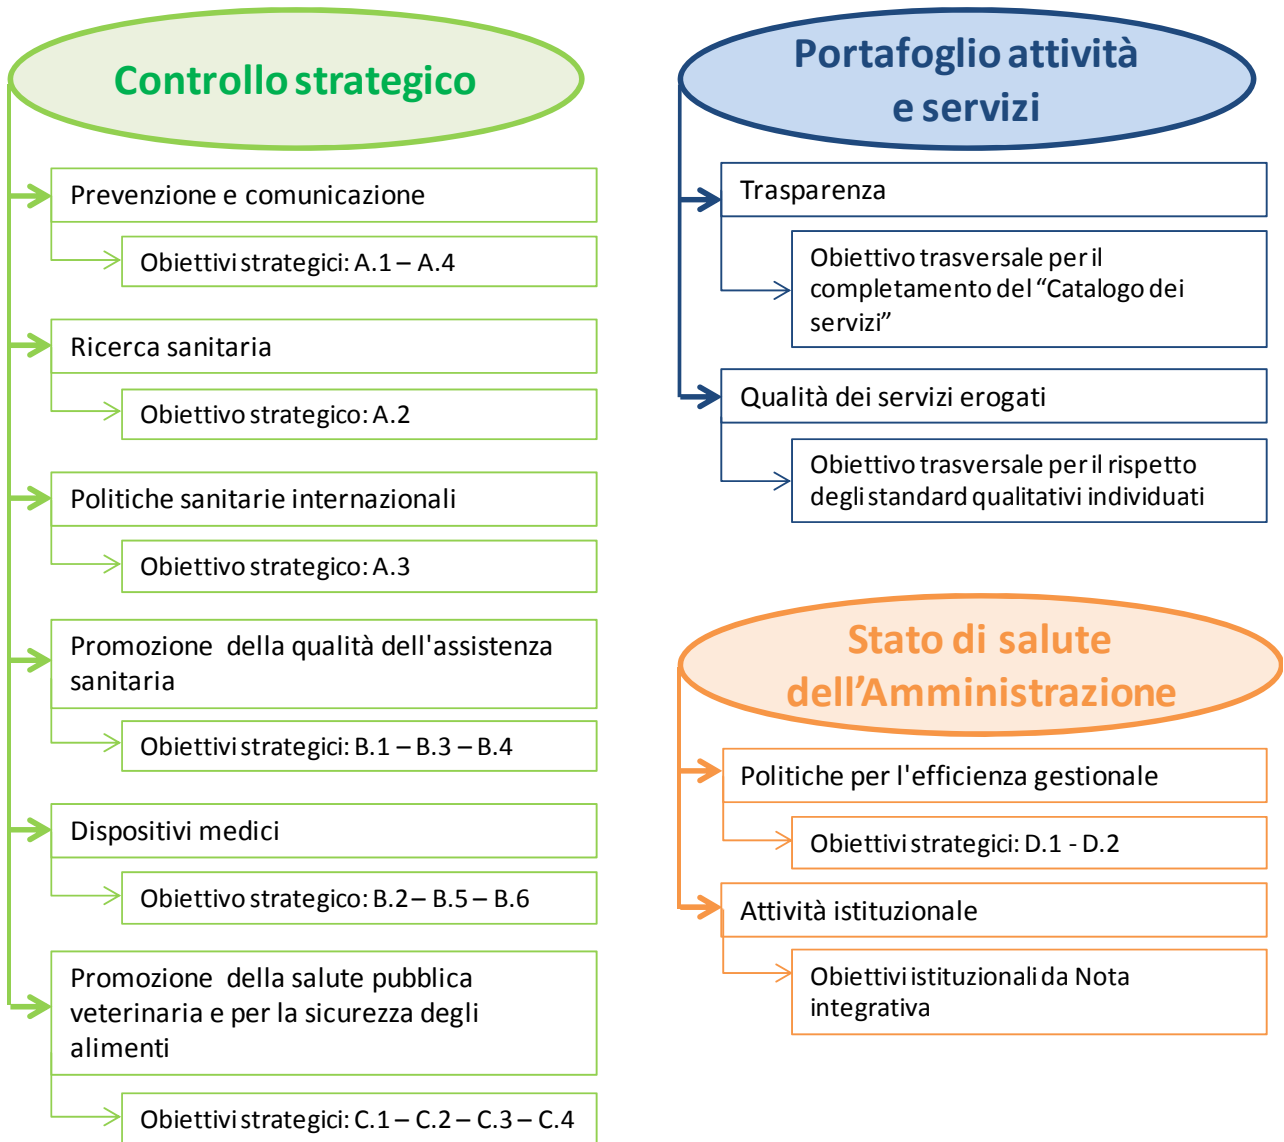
Controllo strategico

Prevenzione e comunicazione

Obiettivi strategici: A.1 – A.4

Ricerca sanitaria

Obiettivo strategico: A.2

Politiche sanitarie internazionali

Obiettivo strategico: A.3

Promozione della qualità dell'assistenza sanitaria

Obiettivi strategici: B.1 – B.3 – B.4

Dispositivi medici

Obiettivo strategico: B.2 – B.5 – B.6

Promozione della salute pubblica veterinaria e per la sicurezza degli alimenti

Obiettivi strategici: C.1 – C.2 – C.3 – C.4

Portafoglio attività e servizi

Trasparenza

Obiettivo trasversale per il completamento del "Catalogo dei servizi"

Qualità dei servizi erogati

Obiettivo trasversale per il rispetto degli standard qualitativi individuati

Stato di salute dell'Amministrazione

Politiche per l'efficienza gestionale

Obiettivi strategici: D.1 - D.2

Attività istituzionale

Obiettivi istituzionali da Nota integrativa